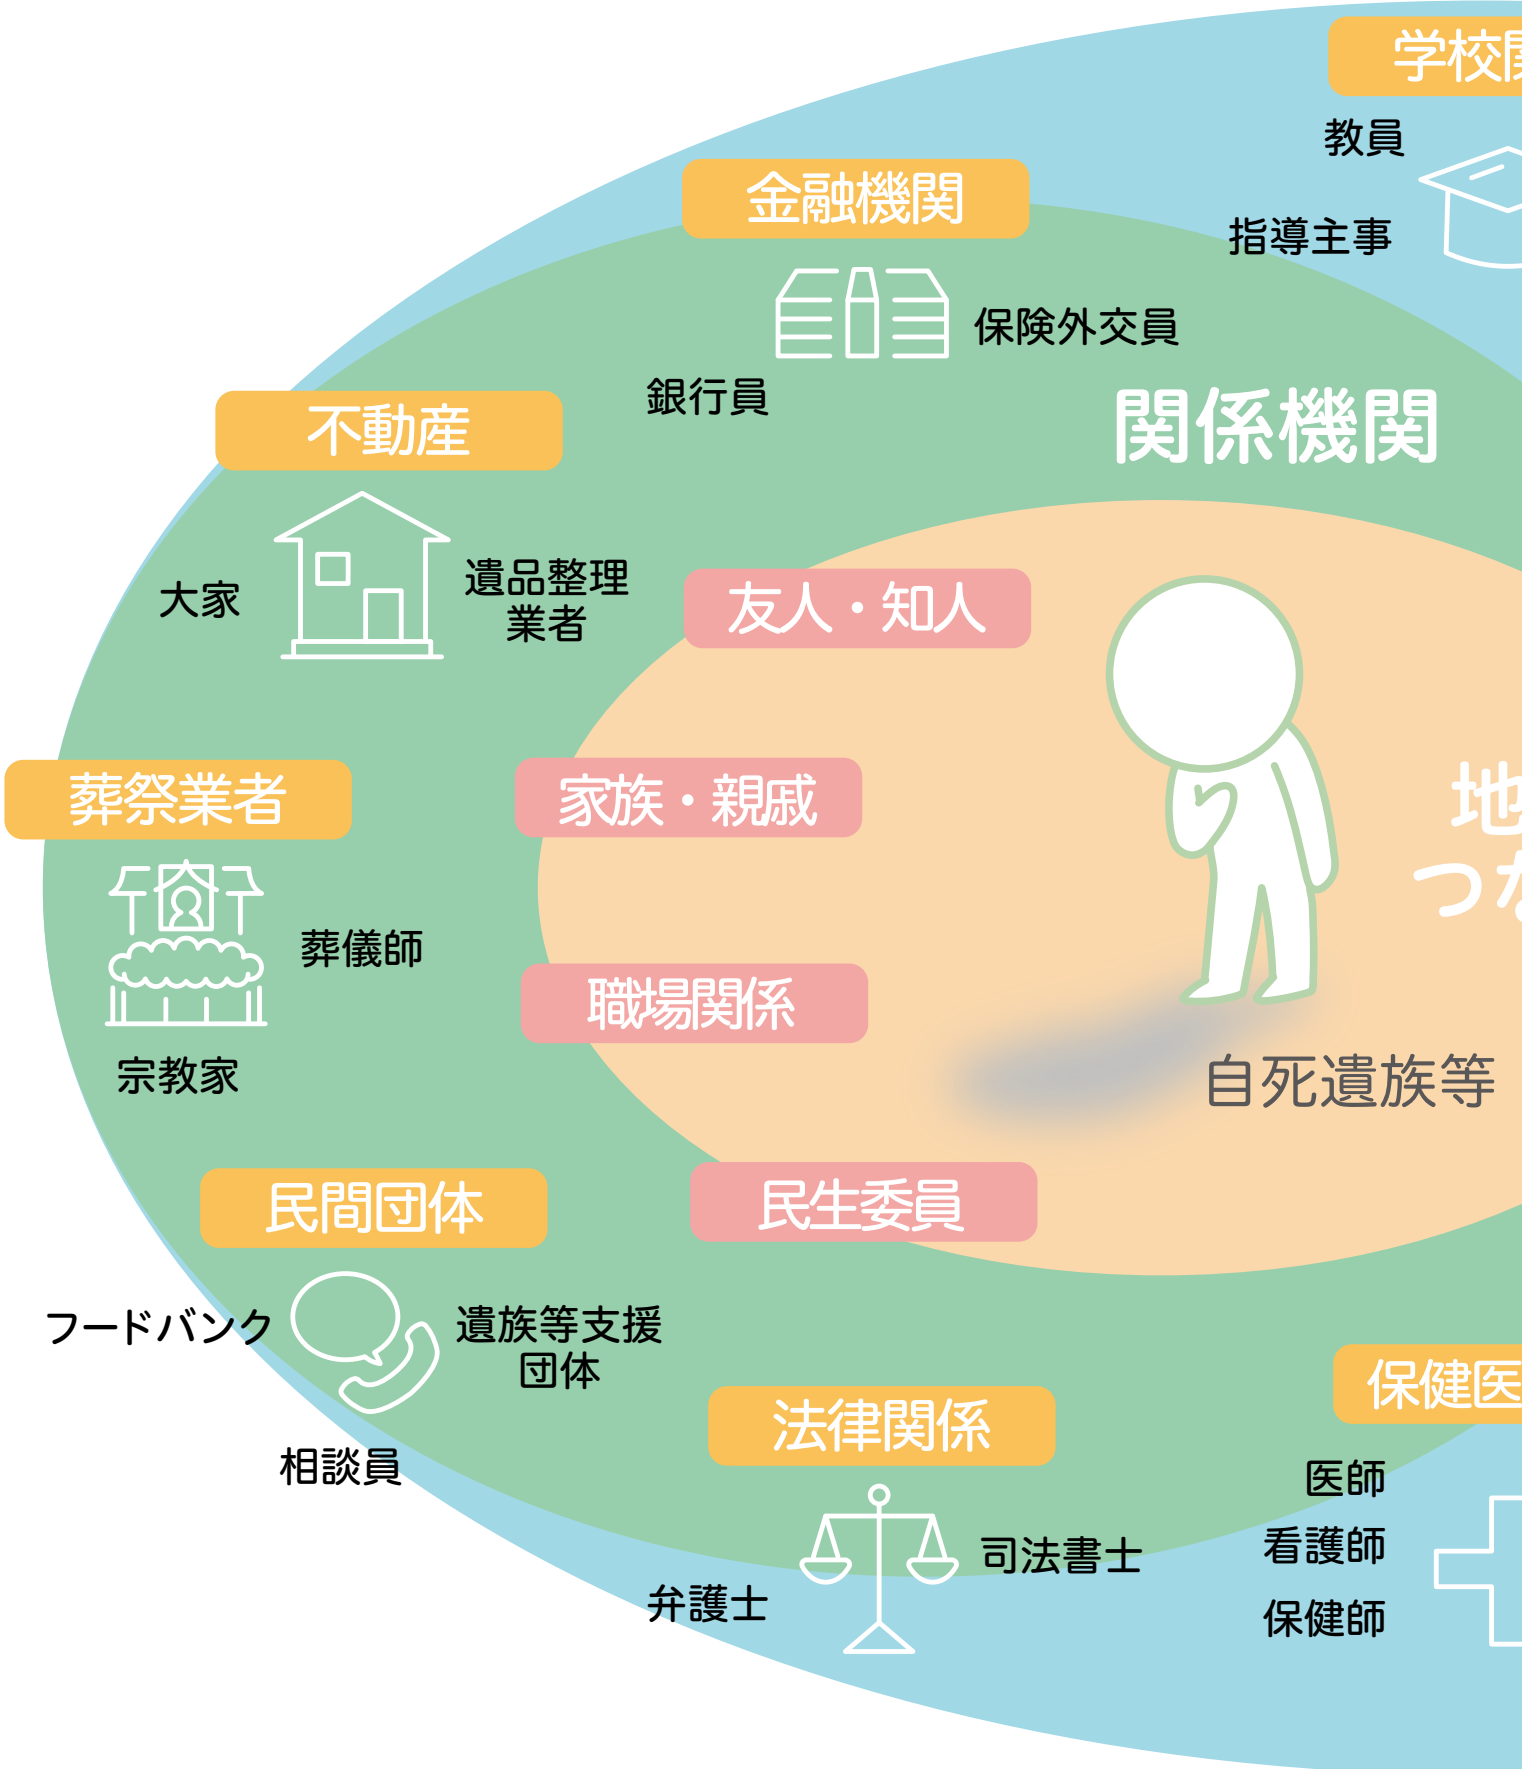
学校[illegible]

教員

指導主事

金融機関

保険外交員

銀行員

関係機関

不動産

大家

遺品整理業者

友人・知人

地
つ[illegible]

葬祭業者

家族・親戚

葬儀師

職場関係

宗教家

自死遺族等

民間団体

民生委員

フードバンク

遺族等支援団体

保健医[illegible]

法律関係

相談員

医師

看護師

司法書士

弁護士

保健師